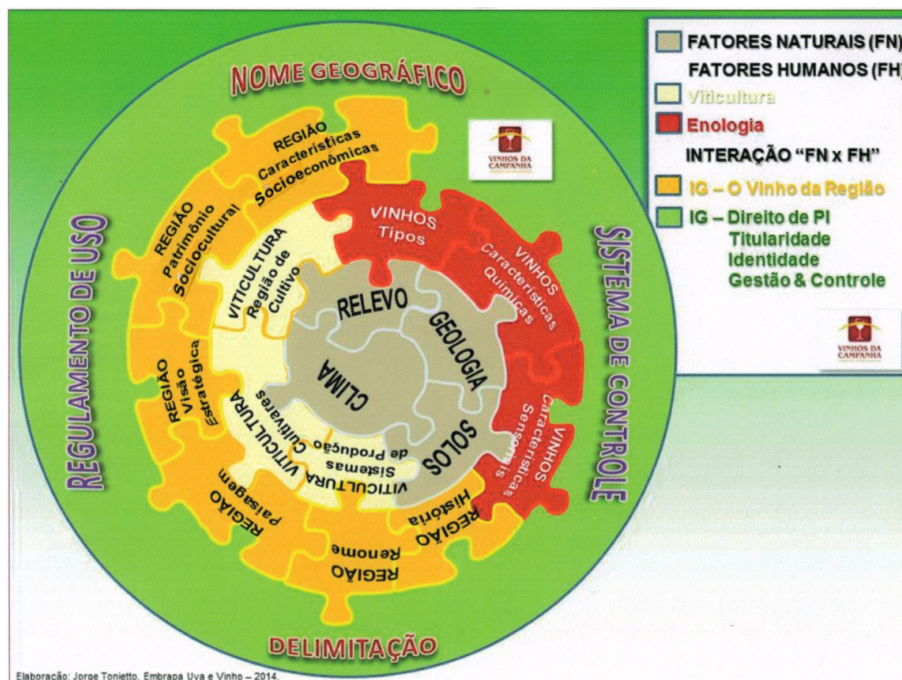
NOME GEOGRÁFICO

REGULAMENTO DE USO

SISTEMA DE CONTROLE

DELIMITAÇÃO

REGIÃO Características Socioeconômicas

REGIÃO Patrimônio Sociocultural

REGIÃO Visão Estratégica

REGIÃO Paisagem

REGIÃO Renome

REGIÃO História

VITICULTURA Região de Cultivo

VITICULTURA Cultivares

VITICULTURA Sistemas de Produção

VINHOS Tipos

VINHOS Características Químicas

VINHOS Características Sensoriais

RELEVO

GEOLOGIA

SOLOS

CLIMA

VINHOS DA CAMPANHA

FATORES NATURAIS (FN)

FATORES HUMANOS (FH)

Viticultura

Enologia

INTERAÇÃO "FN x FH"

IG – O Vinho da Região

IG – Direito de PI
Titularidade
Identidade
Gestão & Controle

VINHOS DA CAMPANHA

Elaboração: Jorge Tonietto, Embrapa Uva e Vinho – 2014.